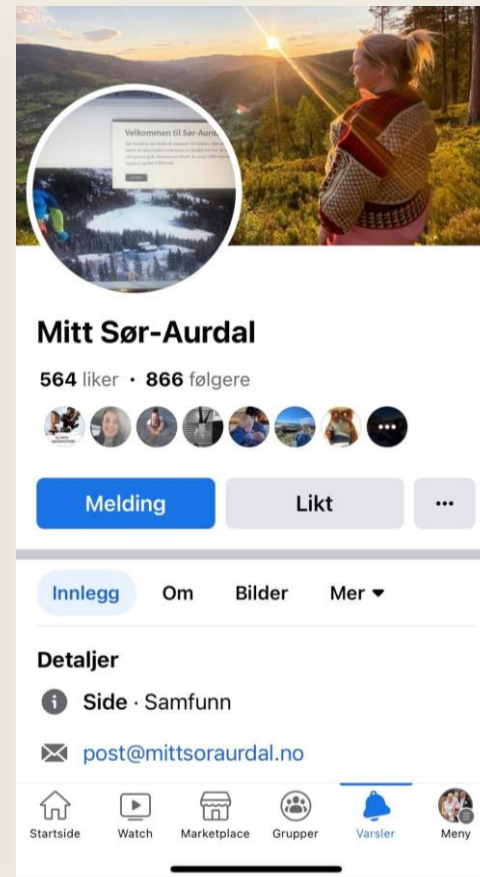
Velkommen til Sør-Aurdal

Mitt Sør-Aurdal

564 liker • 866 følgere

Melding

Likt

...

Innlegg

Om

Bilder

Mer

Detaljer

Side · Samfunn

post@mittsoraurdal.no

Startside

Watch

Marketplace

Grupper

Varsler

Meny